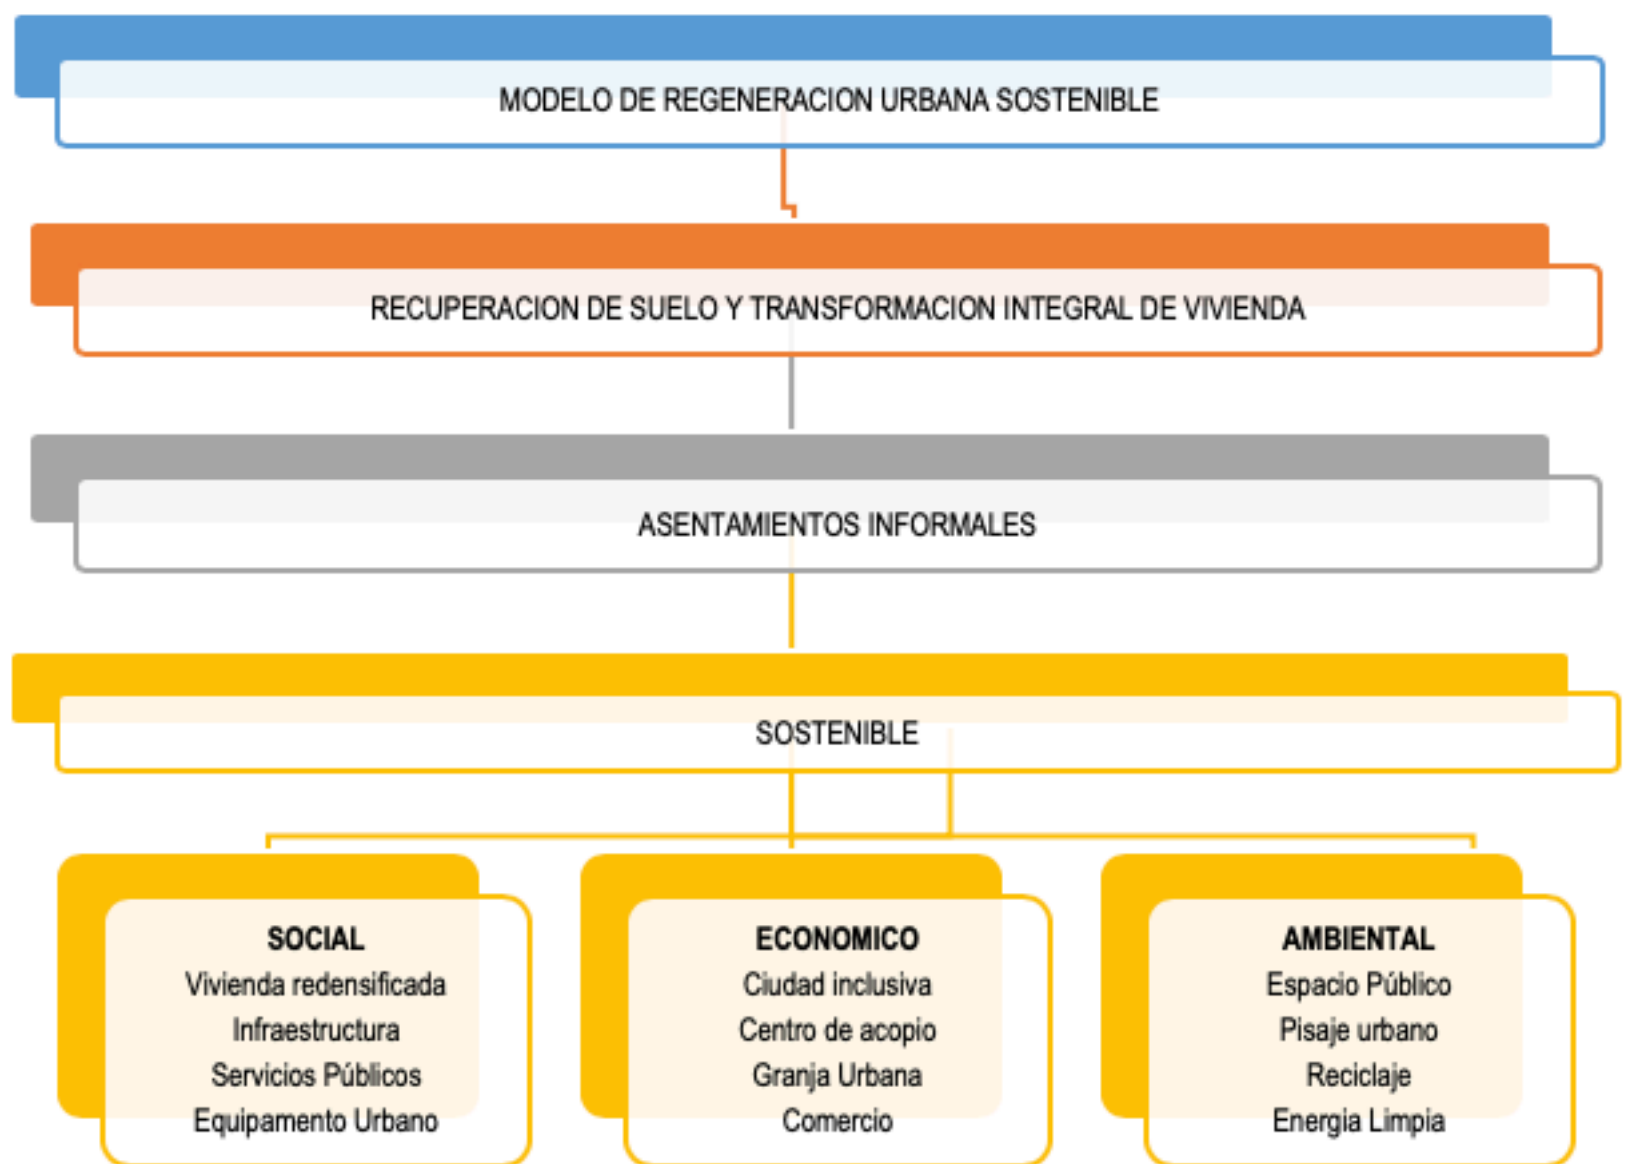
MODELO DE REGENERACION URBANA SOSTENIBLE

RECUPERACION DE SUELO Y TRANSFORMACION INTEGRAL DE VIVIENDA

ASENTAMIENTOS INFORMALES

SOSTENIBLE

SOCIAL
Vivienda redensificada
Infraestructura
Servicios Públicos
Equipamento Urbano

ECONOMICO
Ciudad inclusiva
Centro de acopio
Granja Urbana
Comercio

AMBIENTAL
Espacio Público
Pisaje urbano
Reciclaje
Energia Limpia